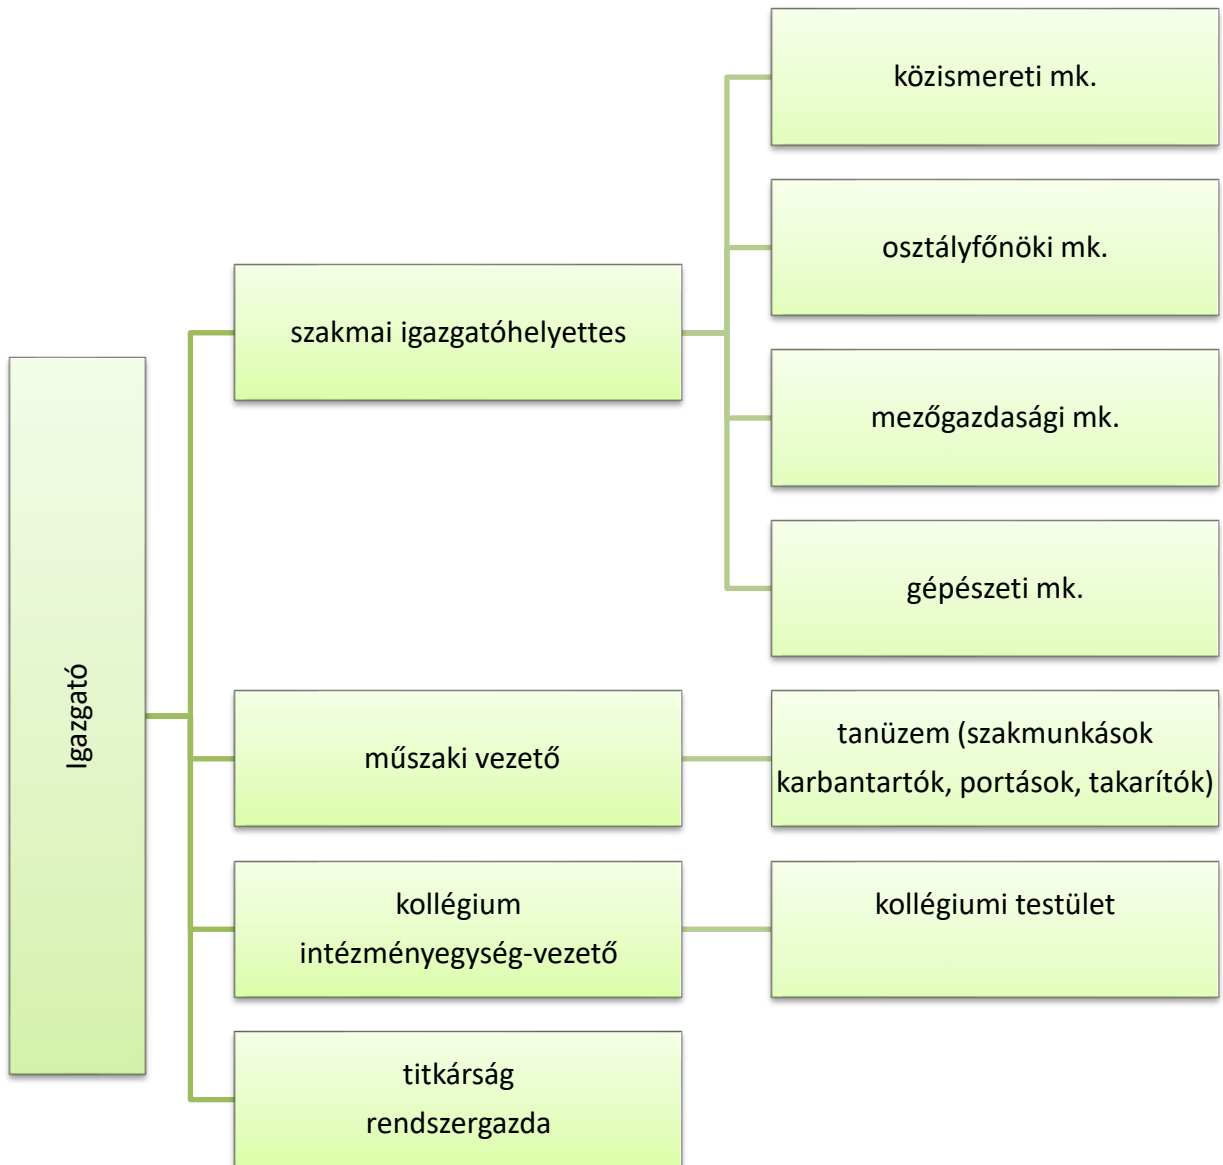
Igazgató

szakmai igazgatóhelyettes

közismereti mk.

osztályfőnöki mk.

mezőgazdasági mk.

gépészeti mk.

műszaki vezető

tanüzem (szakmunkások karbantartók, portások, takarítók)

kollégium intézményegység-vezető

kollégiumi testület

titkárság rendszergazda